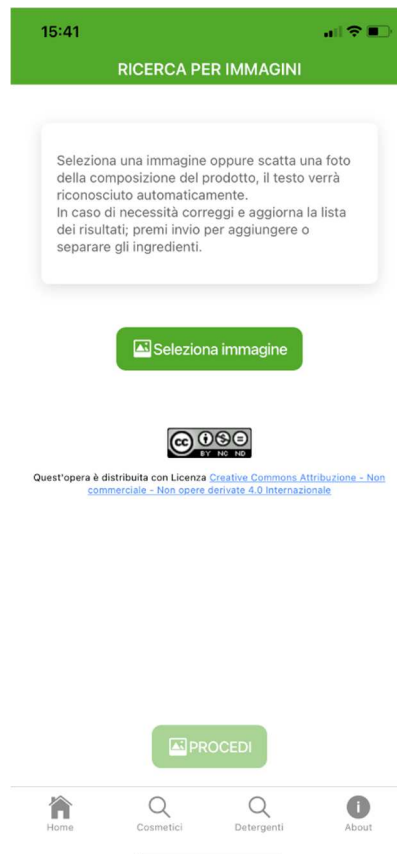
15:41

RICERCA PER IMMAGINI

Seleziona una immagine oppure scatta una foto della composizione del prodotto, il testo verrà riconosciuto automaticamente.
In caso di necessità correggi e aggiorna la lista dei risultati; premi invio per aggiungere o separare gli ingredienti.

Seleziona immagine

cc BY NC ND

Quest'opera è distribuita con Licenza Creative Commons Attribuzione - Non commerciale - Non opere derivate 4.0 Internazionale

PROCEDI

Home
Cosmetici
Detergenti
About